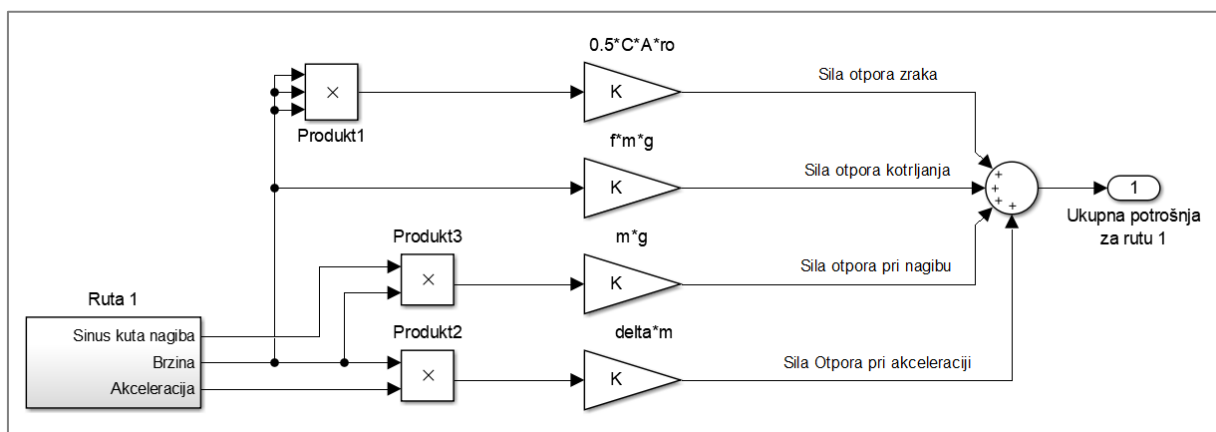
0.5*C*A*ro

×

Produkt1

K

Sila otpora zraka

f*m*g

K

Sila otpora kotrljanja

+
+
+
+

1

Ukupna potrošnja za rutu 1

Produkt3

×

m*g

K

Sila otpora pri nagibu

Ruta 1

Sinus kuta nagiba
Brzina
Akceleracija

Produkt2

×

delta*m

K

Sila Otpora pri akceleraciji